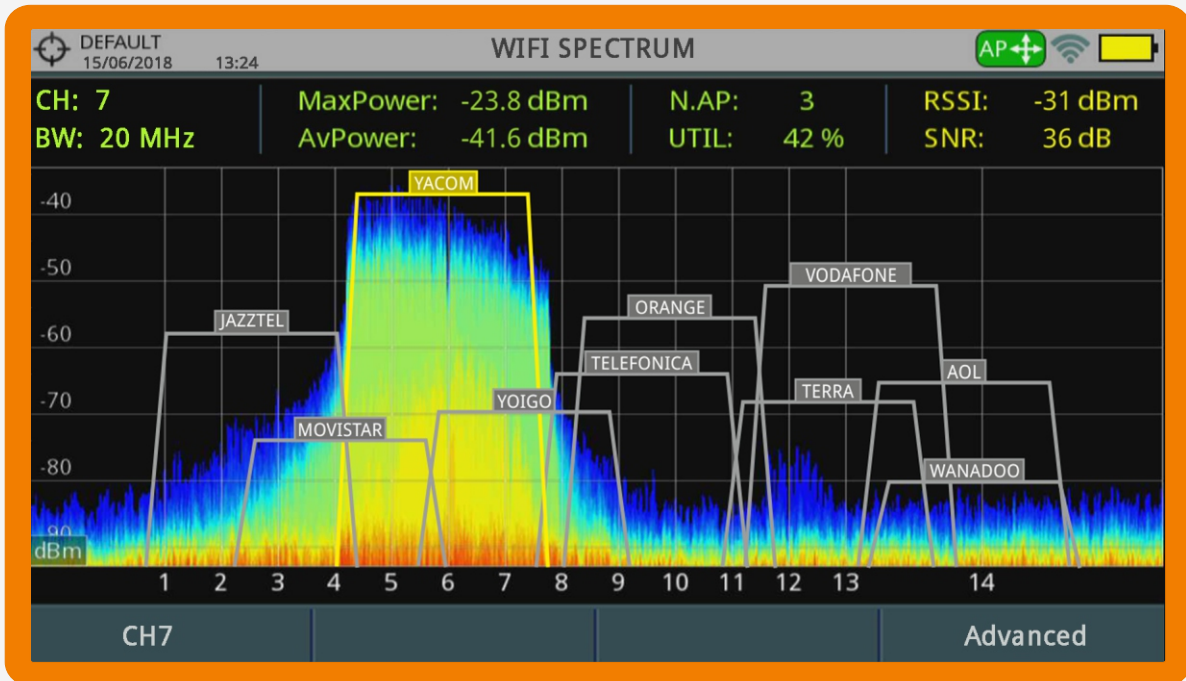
DEFAULT
15/06/2018 13:24

WIFI SPECTRUM

AP

CH: 7
BW: 20 MHz

MaxPower: -23.8 dBm
AvPower: -41.6 dBm

N.AP: 3
UTIL: 42 %

RSSI: -31 dBm
SNR: 36 dB

-40
-50
-60
-70
-80
-90
dBm

YACOM
JAZZTEL
VODAFONE
ORANGE
TELEFONICA
AOL
TERRA
YOIGO
MOVISTAR
WANADOO

1 2 3 4 5 6 7 8 9 10 11 12 13 14

CH7

Advanced